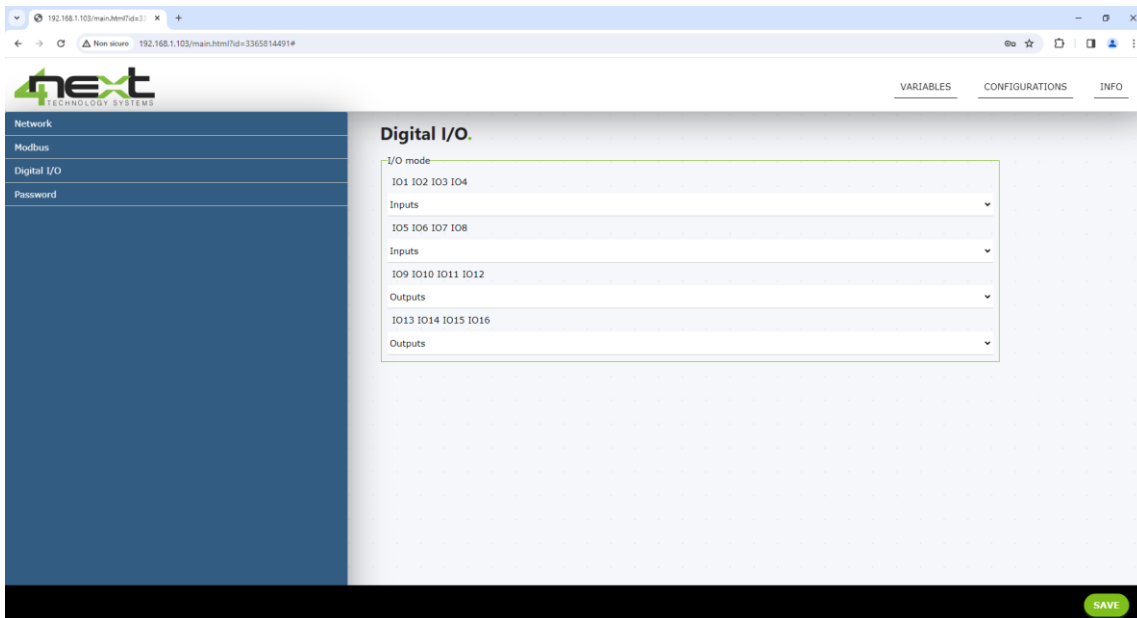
192.168.1.103/main.html?id=3

Non sicuro 192.168.1.103/main.html?id=3365814491#

4next TECHNOLOGY SYSTEMS

VARIABLES CONFIGURATIONS INFO

Network
Modbus
Digital I/O
Password

Digital I/O.

I/O mode

IO1 IO2 IO3 IO4
Inputs
IO5 IO6 IO7 IO8
Inputs
IO9 IO10 IO11 IO12
Outputs
IO13 IO14 IO15 IO16
Outputs

SAVE